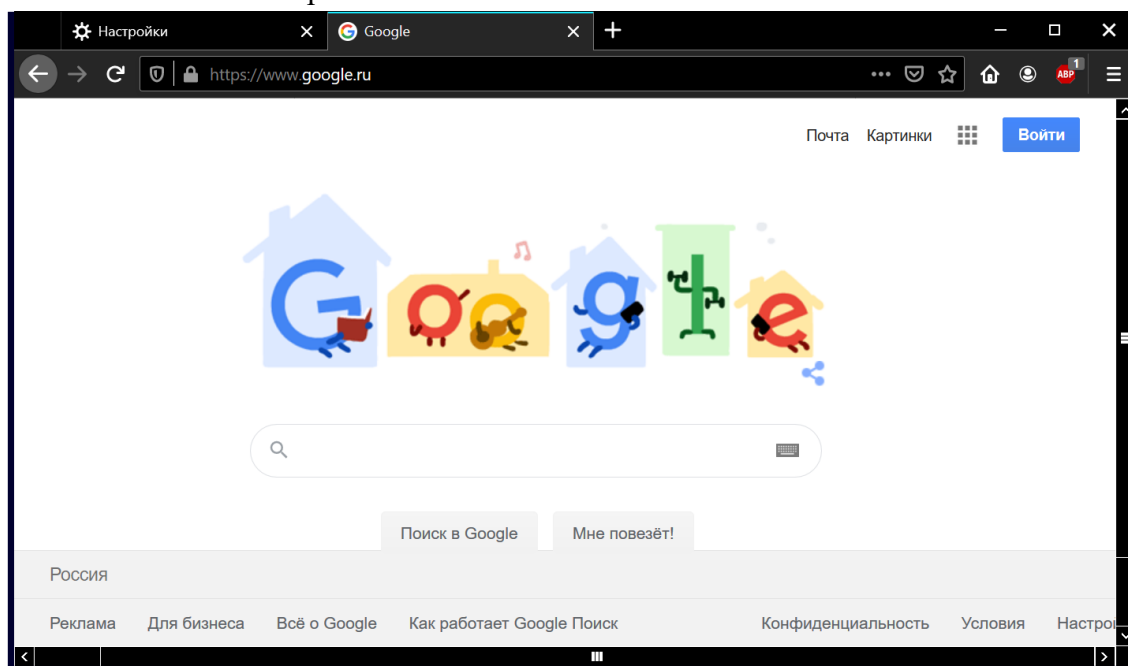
Настройки
Google
https://www.google.ru
ABP 1

Почта Картинки Войти

Google

Поиск в Google Мне повезёт!

Россия

Реклама Для бизнеса Всё о Google Как работает Google Поиск Конфиденциальность Условия Настро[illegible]